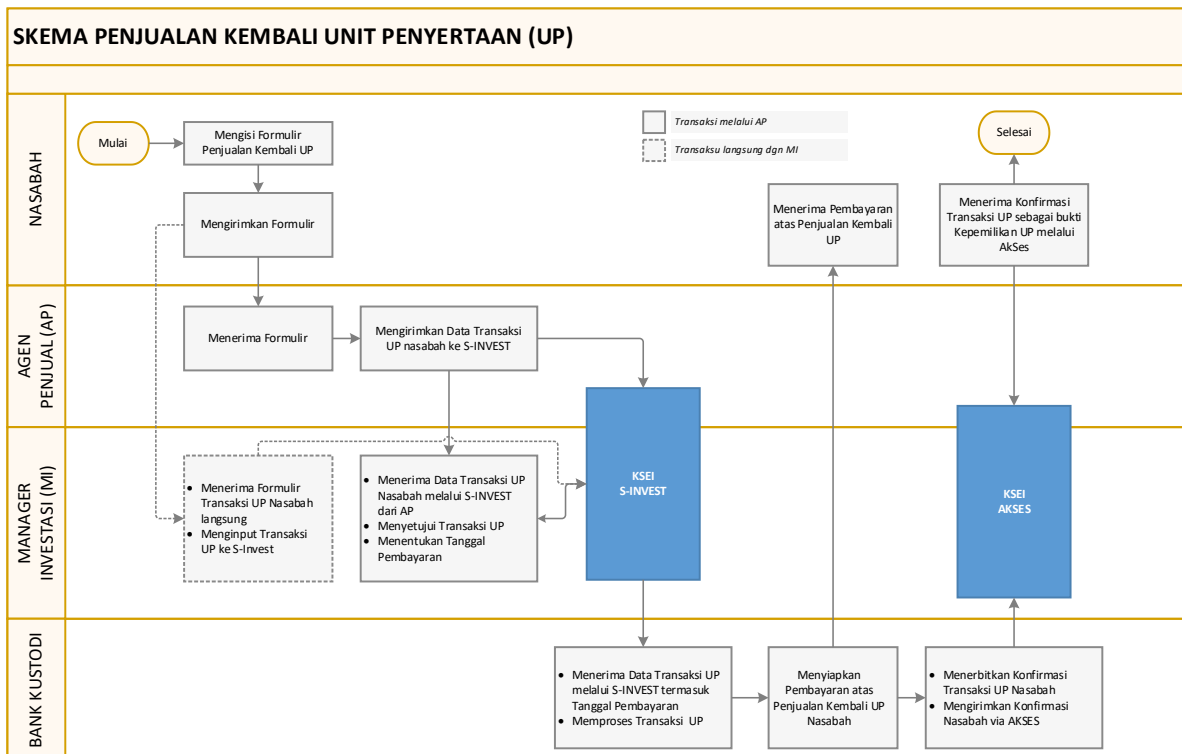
SKEMA PENJUALAN KEMBALI UNIT PENYERTAAN (UP)

NASABAH

Mulai

Mengisi Formulir Penjualan Kembali UP

Transaksi melalui AP

Transaksu langsung dgn MI

Selesai

Mengirimkan Formulir

Menerima Pembayaran atas Penjualan Kembali UP

Menerima Konfirmasi Transaksi UP sebagai bukti Kepemilikan UP melalui AkSes

AGEN PENJUAL (AP)

Menerima Formulir

Mengirimkan Data Transaksi UP nasabah ke S-INVEST

MANAGER INVESTASI (MI)

• Menerima Formulir Transaksi UP Nasabah langsung
• Menginput Transaksi UP ke S-Invest

• Menerima Data Transaksi UP Nasabah melalui S-INVEST dari AP
• Menyetujui Transaksi UP
• Menentukan Tanggal Pembayaran

KSEI
S-INVEST

KSEI
AKSES

BANK KUSTODI

• Menerima Data Transaksi UP melalui S-INVEST termasuk Tanggal Pembayaran
• Memproses Transaksi UP

Menyiapkan Pembayaran atas Penjualan Kembali UP Nasabah

• Menerbitkan Konfirmasi Transaksi UP Nasabah
• Mengirimkan Konfirmasi Nasabah via AKSES